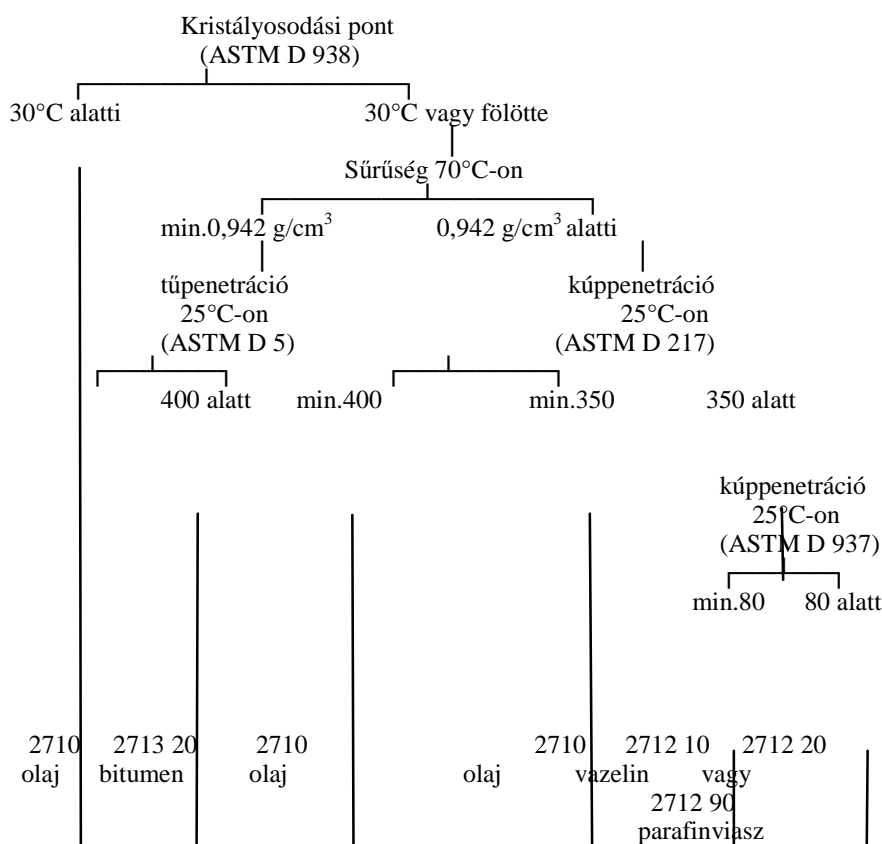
Kristályosodási pont
(ASTM D 938)

30°C alatti

30°C vagy fölötte

Sűrűség 70°C-on

min.0,942 g/cm$^3$

0,942 g/cm$^3$ alatti

tűpenetráció
25°C-on
(ASTM D 5)

kúppenetráció
25°C-on
(ASTM D 217)

400 alatt

min.400

min.350

350 alatt

kúppenetráció
25°C-on
(ASTM D 937)

min.80

80 alatt

2710
olaj

2713 20
bitumen

2710
olaj

olaj

2710

2712 10
vazelin

2712 20
vagy
2712 90
parafinviasz